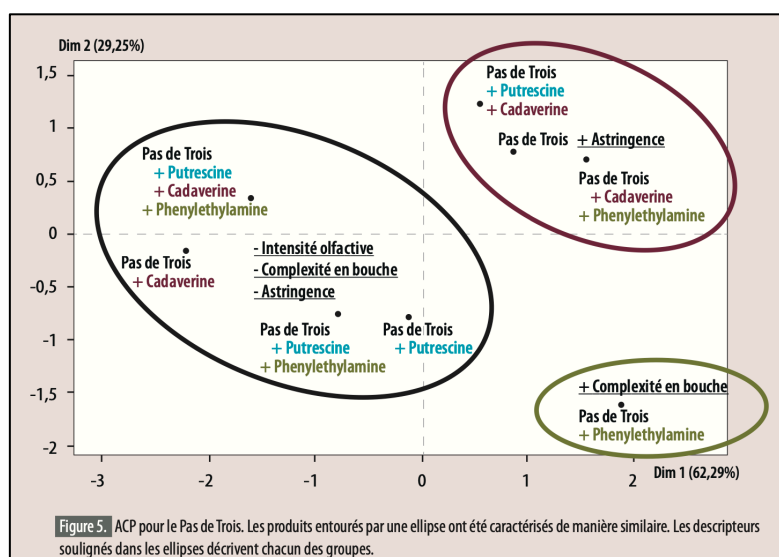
Dim 2 (29,25%)

1,5
1
0,5
0
-0,5
-1
-1,5
-2

-3
-2
-1
0
1
2

Dim 1 (62,29%)

Pas de Trois
+ Putrescine
+ Cadaverine

Pas de Trois + Astringence

Pas de Trois
+ Cadaverine
+ Phenylethylamine

Pas de Trois
+ Putrescine
+ Cadaverine
+ Phenylethylamine

Pas de Trois
+ Cadaverine

- Intensité olfactive
- Complexité en bouche
- Astringence

Pas de Trois
+ Putrescine
+ Phenylethylamine

Pas de Trois
+ Putrescine

+ Complexité en bouche
Pas de Trois
+ Phenylethylamine

Figure 5. ACP pour le Pas de Trois. Les produits entourés par une ellipse ont été caractérisés de manière similaire. Les descripteurs soulignés dans les ellipses décrivent chacun des groupes.